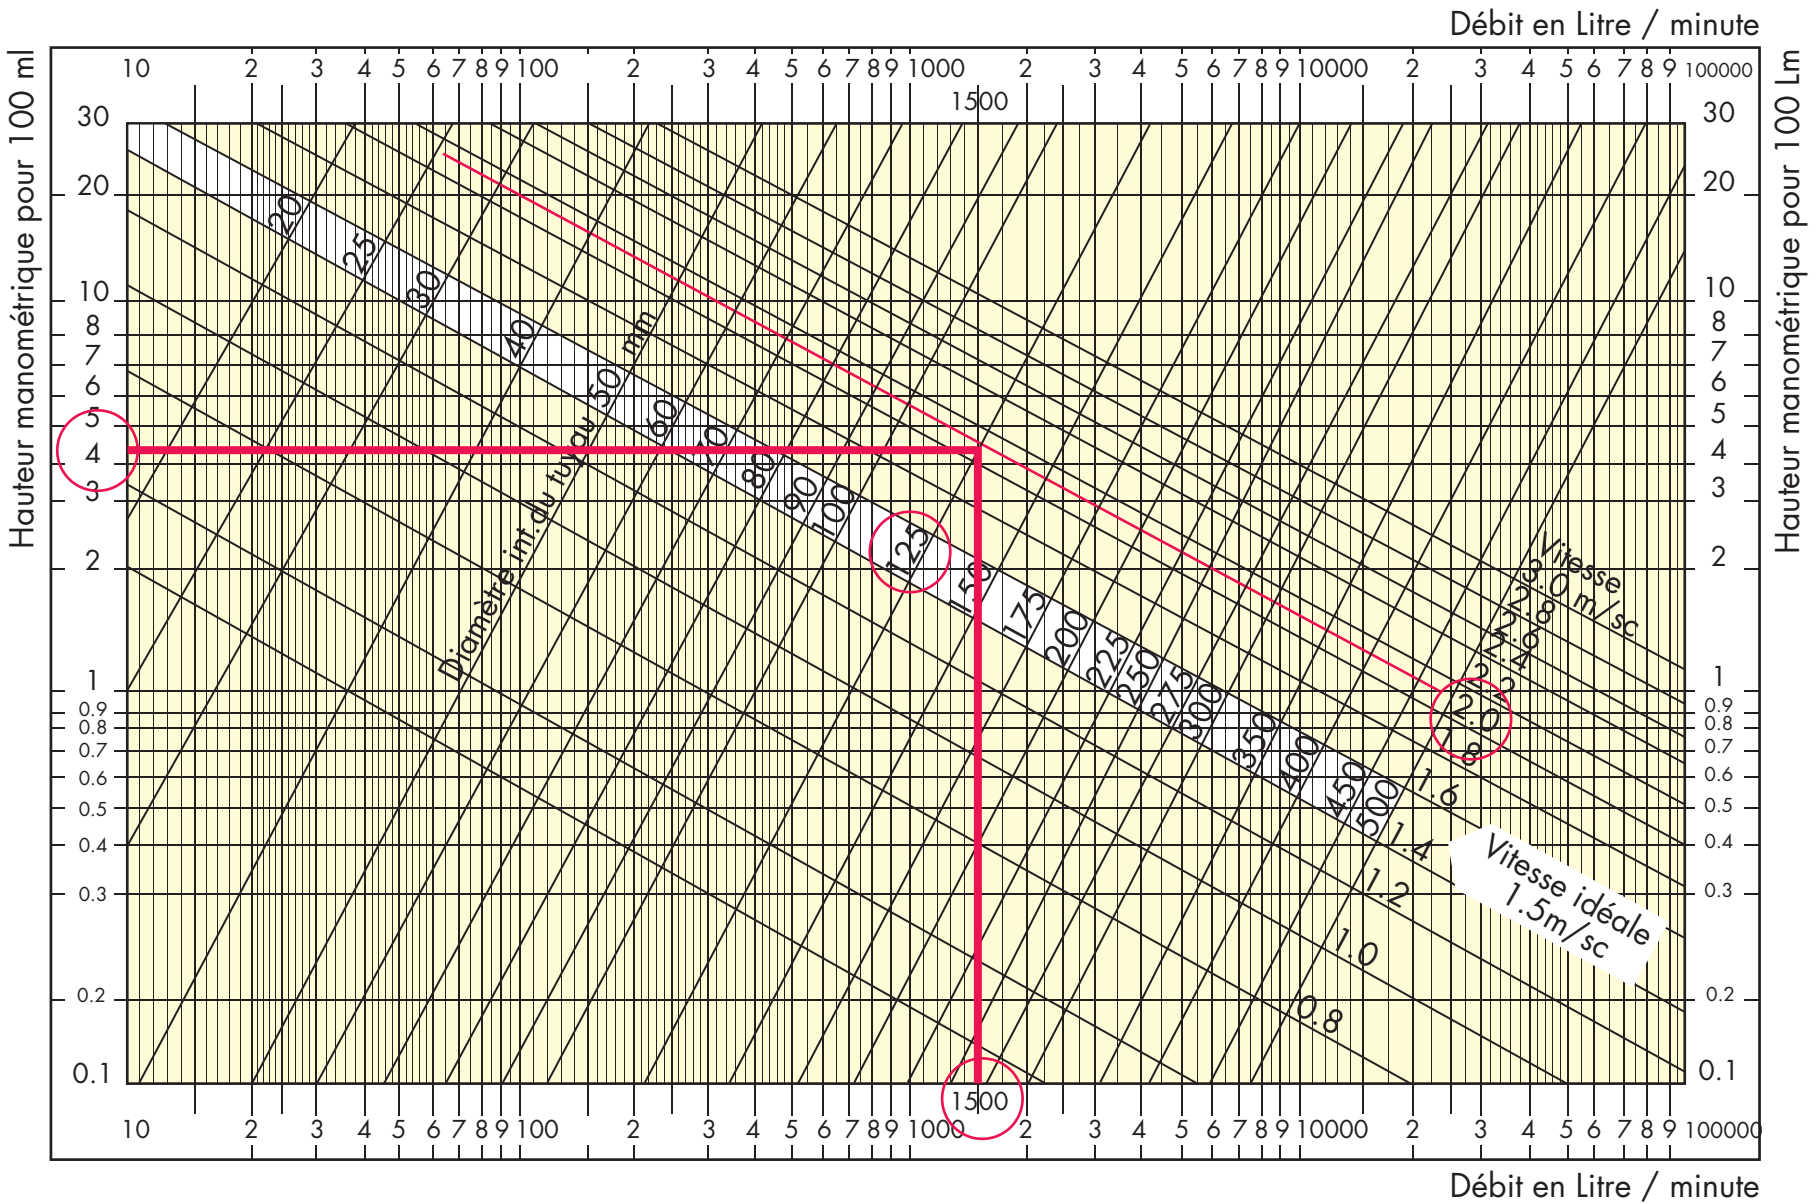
Débit en Litre / minute

10 2 3 4 5 6 7 8 9 100 2 3 4 5 6 7 8 9 1000 2 3 4 5 6 7 8 9 10000 2 3 4 5 6 7 8 9 100000

1500

Hauteur manométrique pour 100 ml

Hauteur manométrique pour 100 Lm

30 20 10 8 7 6 5 4 3 2 1 0.9 0.8 0.7 0.6 0.5 0.4 0.3 0.2 0.1

30 20 10 8 7 6 5 4 3 2 1 0.9 0.8 0.7 0.6 0.5 0.4 0.3 0.2 0.1

Diamètre int. du tuyau mm

20 25 30 40 50 60 70 80 90 100 125 150 175 200 225 250 275 300 350 400 450 500

Vitesse 3.0 m/sc

2.8 2.6 2.4 2.2 2.0 1.8 1.6 1.4 1.2 1.0 0.8

Vitesse idéale 1.5m/sc

1500

10 2 3 4 5 6 7 8 9 100 2 3 4 5 6 7 8 9 1000 2 3 4 5 6 7 8 9 10000 2 3 4 5 6 7 8 9 100000

Débit en Litre / minute